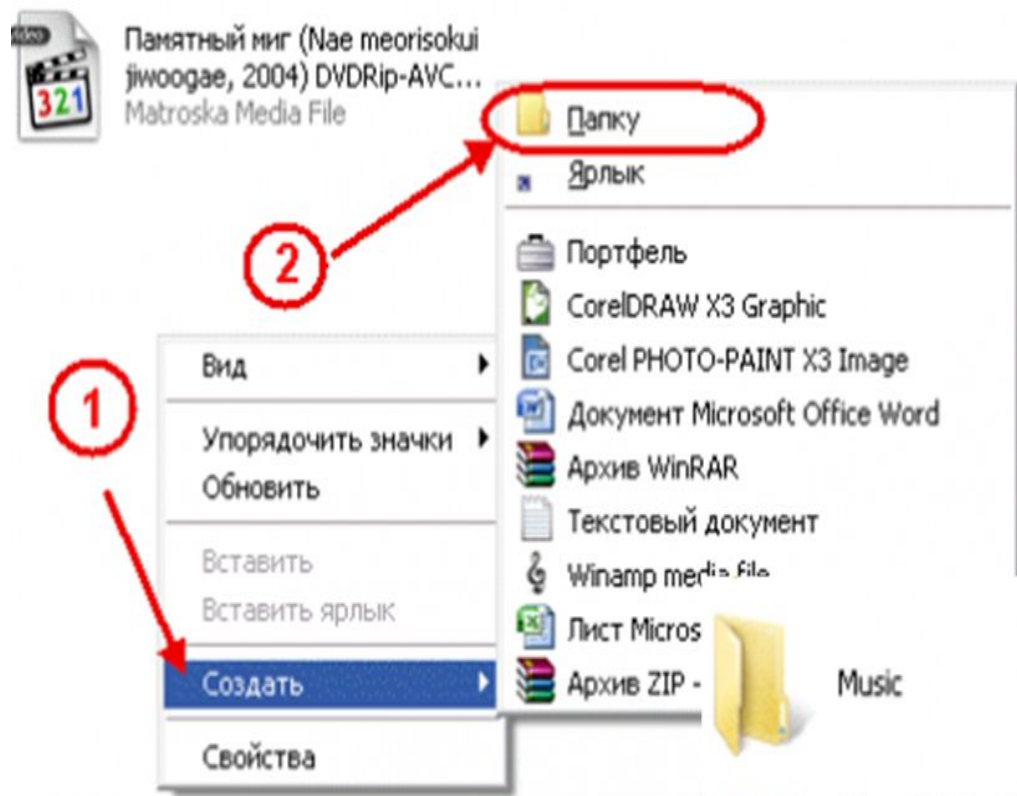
Video
321
Памятный миг (Nae meorisokui jiwoogae, 2004) DVDRip-AVC...
Matroska Media File

Папку
Ярлык
Портфель
CorelDRAW X3 Graphic
Corel PHOTO-PAINT X3 Image
Документ Microsoft Office Word
Архив WinRAR
Текстовый документ
Winamp media file
Лист Micros
Архив ZIP -

2

1

Вид
Упорядочить значки
Обновить
Вставить
Вставить ярлык
Создать
Свойства

Music